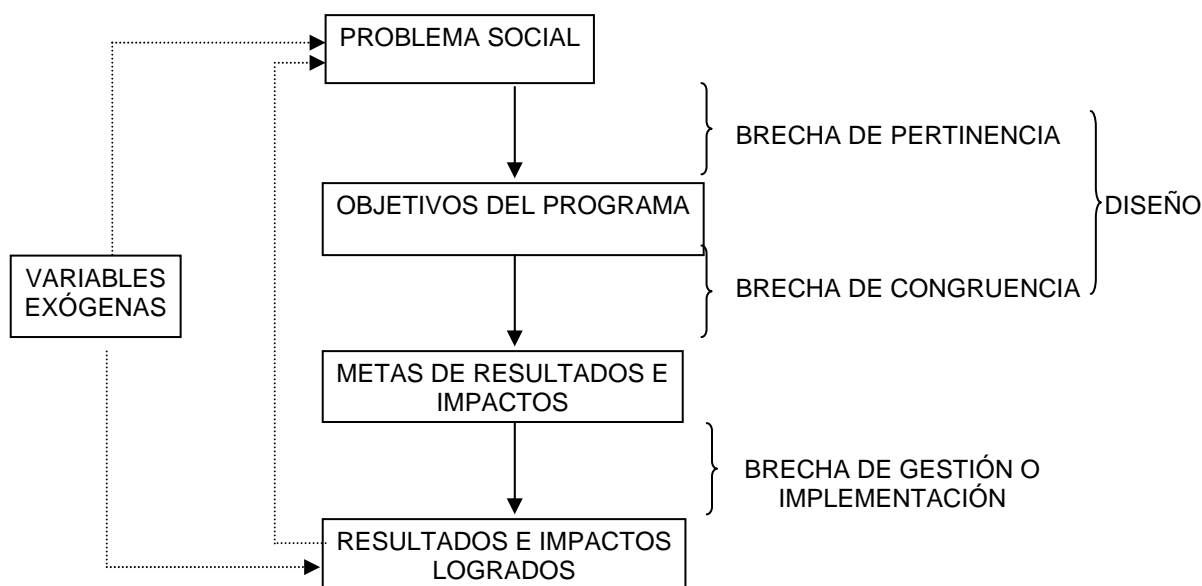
PROBLEMA SOCIAL

BRECHA DE PERTINENCIA

OBJETIVOS DEL PROGRAMA

DISEÑO

VARIABLES EXÓGENAS

BRECHA DE CONGRUENCIA

METAS DE RESULTADOS E IMPACTOS

BRECHA DE GESTIÓN O IMPLEMENTACIÓN

RESULTADOS E IMPACTOS LOGRADOS